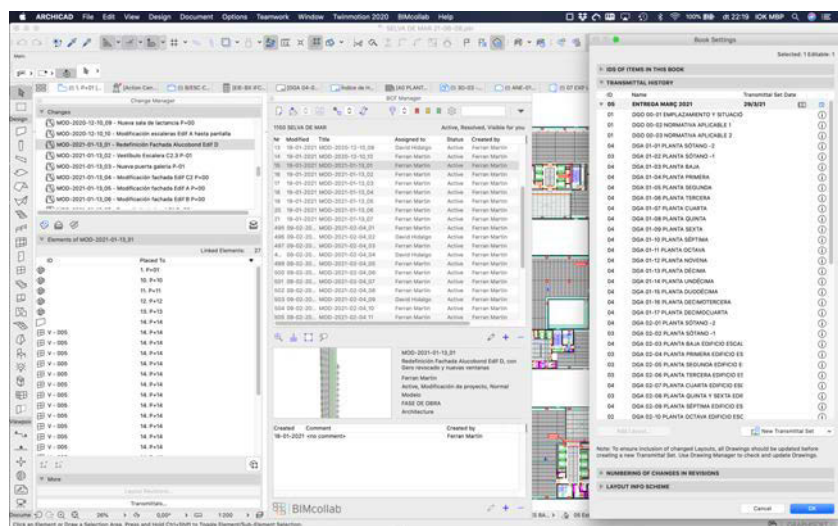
ARCHICAD File Edit View Design Document Options Teamwork Window Twinmotion 2020 BIMcollab Help

100% dt 22:19 IOK MBP

Change Manager

Changes
MOD-2020-12-10_09 - Nueva sala de lactancia P+00
MOD-2020-12-10_10 - Modificación escaleras Edif A hasta pantalla
MOD-2021-01-13_01 - Redefinición Fachada Alucobond Edif D
MOD-2021-01-13_02 - Vestíbulo Escalera C2.3 P-01
MOD-2021-01-13_03 - Nueva puerta galería P-01
MOD-2021-01-13_04 - Modificación fachada Edif C2 P+00
MOD-2021-01-13_05 - Modificación fachada Edif A P+00
MOD-2021-01-13_06 - Modificación fachada Edif B P+00

Elements of MOD-2021-01-13_01
Linked Elements: 27

| ID | Placed To |
|---|---|
| | 1. P+01 |
| | 10. P+10 |
| | 11. P+11 |
| | 12. P+12 |
| | 13. P+13 |
| | 14. P+14 |
| V - 005 | 14. P+14 |
| V - 005 | 14. P+14 |
| V - 005 | 14. P+14 |
| V - 005 | 14. P+14 |
| V - 005 | 14. P+14 |
| V - 005 | 14. P+14 |
| V - 005 | 14. P+14 |
| V - 005 | 14. P+14 |
| V - 005 | 14. P+14 |
| V - 005 | 14. P+14 |

More

BCF Manager

1103 SELVA DE MAR
Active, Resolved, Visible for you

| Nr | Modified | Title | Assigned to | Status | Created by |
|---|---|---|---|---|---|
| 13 | 18-01-2021 | MOD-2020-12-10_09 | David Hidalgo | Active | Ferran Martin |
| 14 | 18-01-2021 | MOD-2020-12-10_10 | Ferran Martin | Active | Ferran Martin |
| 15 | 18-01-2021 | MOD-2021-01-13_01 | Ferran Martin | Active | Ferran Martin |
| 16 | 18-01-2021 | MOD-2021-01-13_02 | Ferran Martin | Active | Ferran Martin |
| 17 | 18-01-2021 | MOD-2021-01-13_03 | Ferran Martin | Active | Ferran Martin |
| 18 | 18-01-2021 | MOD-2021-01-13_04 | Ferran Martin | Active | Ferran Martin |
| 19 | 18-01-2021 | MOD-2021-01-13_05 | Ferran Martin | Active | Ferran Martin |
| 20 | 18-01-2021 | MOD-2021-01-13_06 | Ferran Martin | Active | Ferran Martin |
| 21 | 18-01-2021 | MOD-2021-01-13_07 | Ferran Martin | Active | Ferran Martin |

MOD-2021-01-13_01
Redefinición Fachada Alucobond Edif D, con Gero revocado y nuevas ventanas
Ferran Martin
Active, Modificación de proyecto, Normal
Modelo
FASE DE OBRA
Architecture

| Created | Comment | Created by |
|---|---|---|
| 18-01-2021 | <no comment> | Ferran Martin |

BIMcollab

Book Settings
Selected: 1 Editable: 1

IDS OF ITEMS IN THIS BOOK
TRANSMITTAL HISTORY

| ID | Name | Transmittal Set Date |
|---|---|---|
| 05 | ENTREGA MARÇ 2021 | 29/3/21 |
| 01 | DGO 00-01 EMPLAZAMIENTO Y SITUACIÓ | |
| 01 | DGO 00-02 NORMATIVA APLICABLE 1 | |
| 01 | DGO 00-03 NORMATIVA APLICABLE 2 | |
| 04 | DGA 01-01 PLANTA SÓTANO -2 | |
| 04 | DGA 01-02 PLANTA SÓTANO -1 | |
| 04 | DGA 01-03 PLANTA BAJA | |
| 04 | DGA 01-04 PLANTA PRIMERA | |
| 04 | DGA 01-05 PLANTA SEGUNDA | |
| 04 | DGA 01-06 PLANTA TERCERA | |
| 04 | DGA 01-07 PLANTA CUARTA | |
| 04 | DGA 01-08 PLANTA QUINTA | |
| 04 | DGA 01-09 PLANTA SEXTA | |
| 04 | DGA 01-10 PLANTA SÉPTIMA | |
| 04 | DGA 01-11 PLANTA OCTAVA | |
| 04 | DGA 01-12 PLANTA NOVENA | |
| 04 | DGA 01-13 PLANTA DÉCIMA | |
| 04 | DGA 01-14 PLANTA UNDÉCIMA | |
| 04 | DGA 01-15 PLANTA DUODÉCIMA | |
| 04 | DGA 01-16 PLANTA DECIMOTERCERA | |
| 04 | DGA 01-17 PLANTA DECIMOCUARTA | |
| 04 | DGA 02-01 PLANTA SÓTANO -2 | |
| 04 | DGA 02-02 PLANTA SÓTANO -1 | |
| 04 | DGA 02-03 PLANTA BAJA EDIFICIO ESC | |
| 04 | DGA 02-04 PLANTA PRIMERA EDIFICIO ES | |
| 04 | DGA 02-05 PLANTA SEGUNDA EDIFICIO E | |
| 04 | DGA 02-06 PLANTA TERCERA EDIFICIO ES | |
| 04 | DGA 02-07 PLANTA CUARTA EDIFICIO ESC | |
| 04 | DGA 02-08 PLANTA QUINTA Y SEXTA EDIF | |
| 04 | DGA 02-09 PLANTA SÉPTIMA EDIFICIO ES | |
| 04 | DGA 02-10 PLANTA OCTAVA EDIFICIO ESC | |

New Transmittal Set

Note: To ensure inclusion of changed Layouts, all Drawings should be updated before creating a new Transmittal Set. Use Drawing Manager to check and update Drawings.

NUMBERING OF CHANGES IN REVISIONS
LAYOUT INFO SCHEME

Cancel OK

Click an Element or Draw a Selection Area. Press and Hold Ctrl+Shift to Toggle Element/Sub-Element Selection.